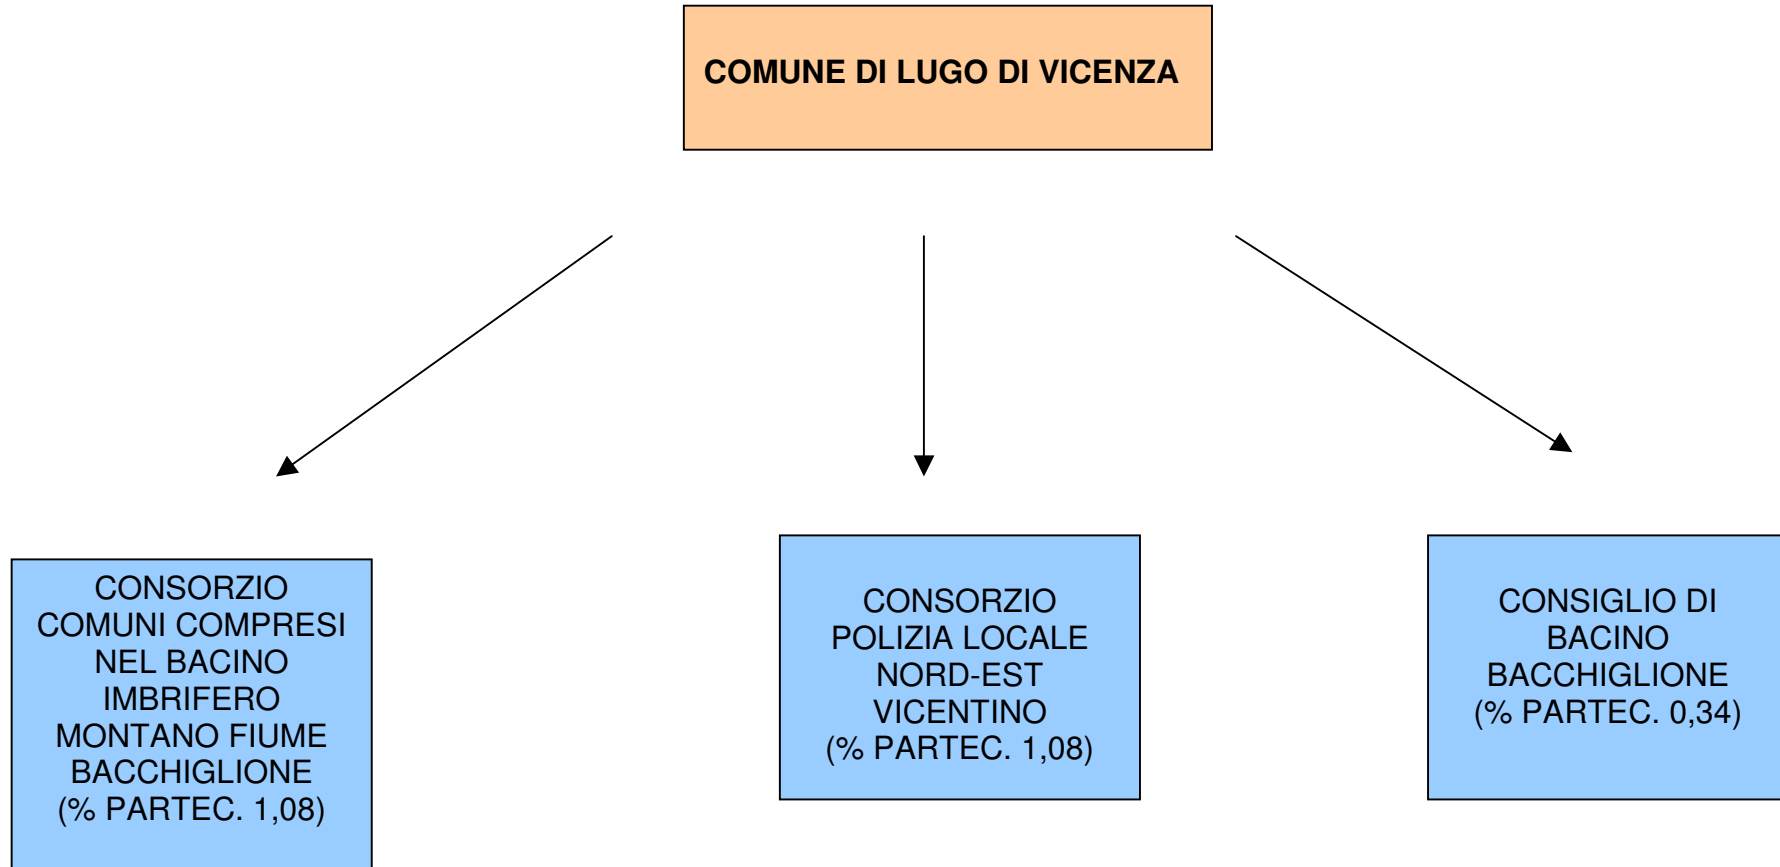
COMUNE DI LUGO DI VICENZA

CONSORZIO COMUNI COMPRESI NEL BACINO IMBRIFERO MONTANO FIUME BACCHIGLIONE (% PARTEC. 1,08)

CONSORZIO POLIZIA LOCALE NORD-EST VICENTINO (% PARTEC. 1,08)

CONSIGLIO DI BACINO BACCHIGLIONE (% PARTEC. 0,34)